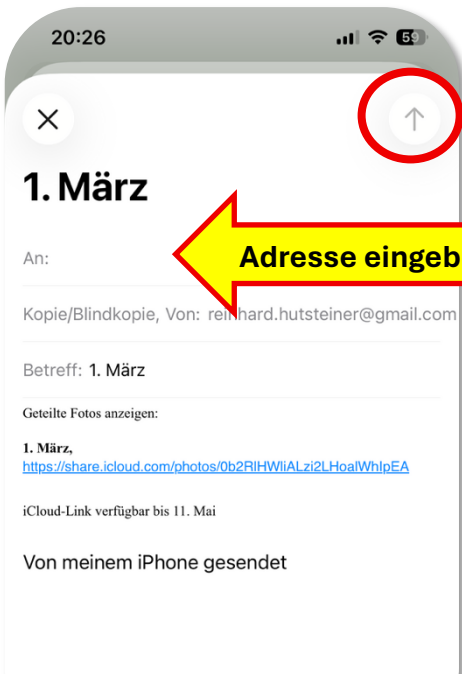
20:26

59

1. März

An:

Adresse eingeb

Kopie/Blindkopie, Von: rei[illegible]hard.hutsteiner@gmail.com

Betreff: 1. März

Geteilte Fotos anzeigen:

1. März,
https://share.icloud.com/photos/0b2RlHWliALzi2LHoalWhlpEA

iCloud-Link verfügbar bis 11. Mai

Von meinem iPhone gesendet